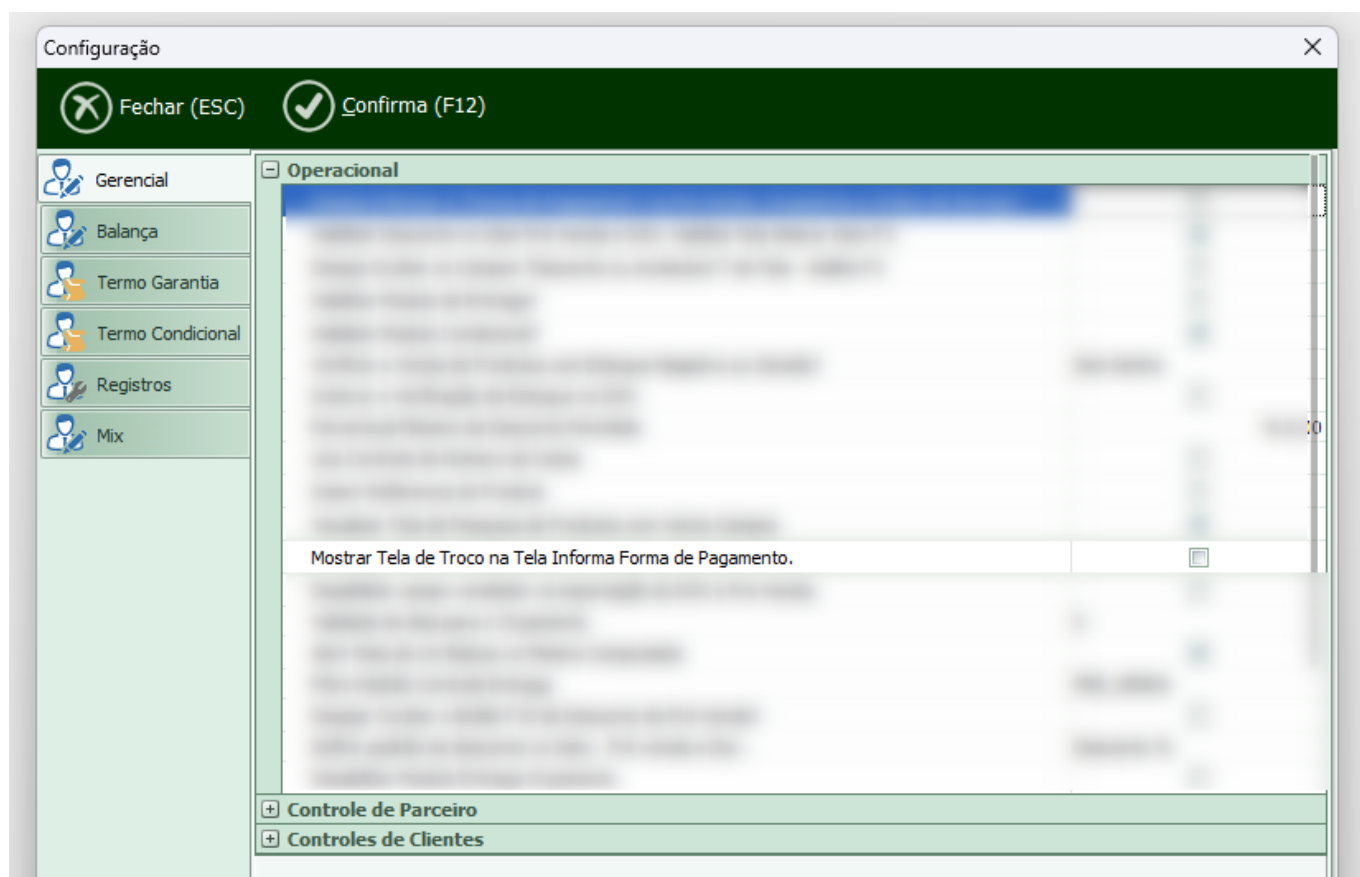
Configuração

Fechar (ESC)
Confirma (F12)

Gerencial
Balança
Termo Garantia
Termo Condicional
Registros
Mix

Operacional

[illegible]

Mostrar Tela de Troco na Tela Informa Forma de Pagamento.

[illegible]

Controle de Parceiro
Controles de Clientes